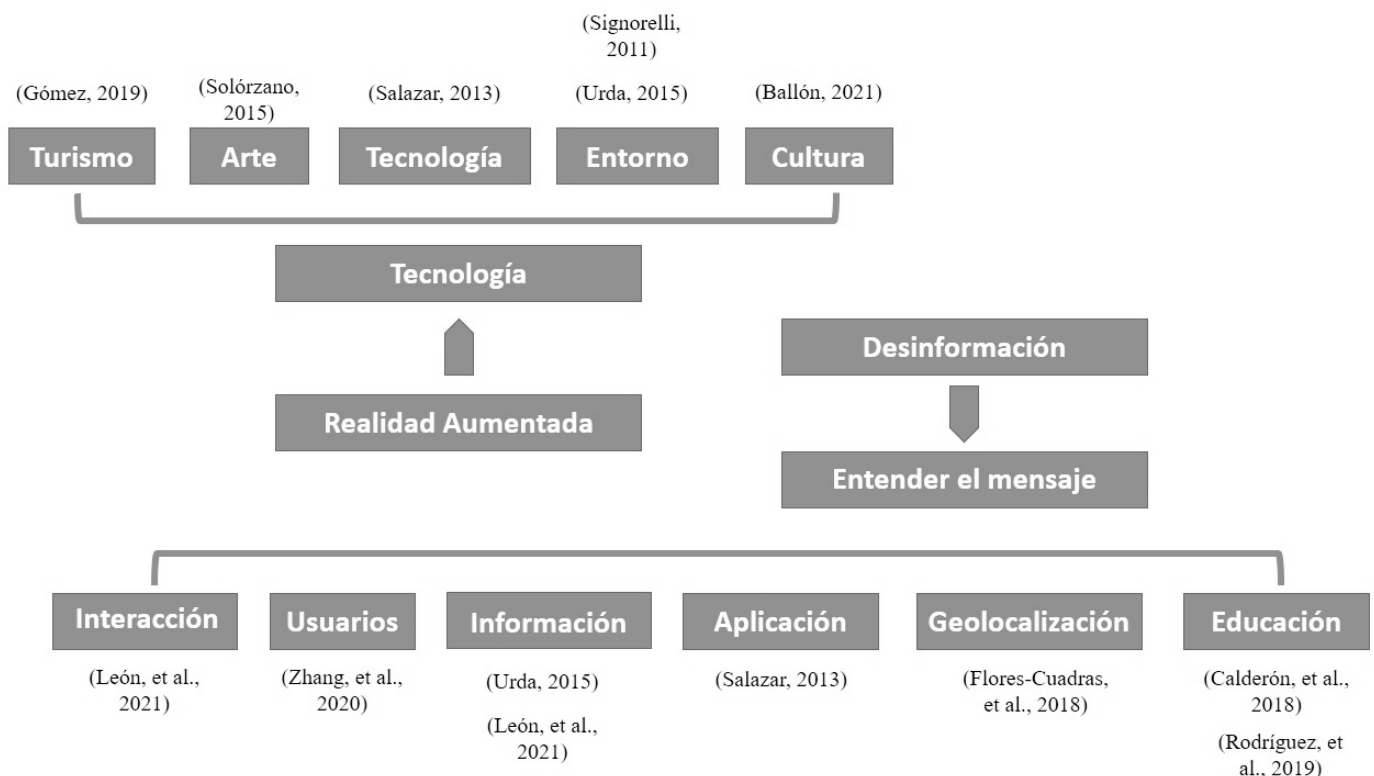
(Signorelli, 2011)

(Gómez, 2019)
Turismo

(Solórzano, 2015)
Arte

(Salazar, 2013)
Tecnología

(Urda, 2015)
Entorno

(Ballón, 2021)
Cultura

Tecnología

Realidad Aumentada

Desinformación

Entender el mensaje

Interacción
(León, et al., 2021)

Usuarios
(Zhang, et al., 2020)

Información
(Urda, 2015)
(León, et al., 2021)

Aplicación
(Salazar, 2013)

Geolocalización
(Flores-Cuadras, et al., 2018)

Educación
(Calderón, et al., 2018)
(Rodríguez, et al., 2019)